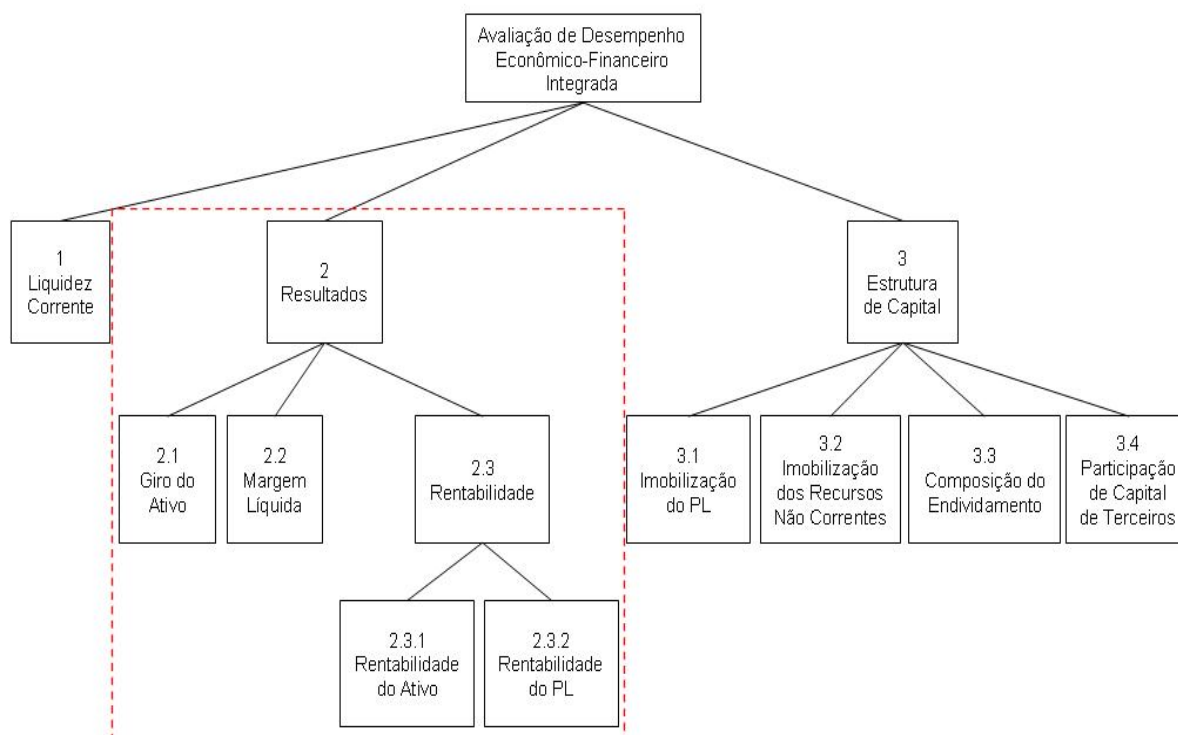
Avaliação de Desempenho Econômico-Financeiro Integrada

1
Liquidez Corrente

2
Resultados

3
Estrutura de Capital

2.1
Giro do Ativo

2.2
Margem Líquida

2.3
Rentabilidade

2.3.1
Rentabilidade do Ativo

2.3.2
Rentabilidade do PL

3.1
Imobilização do PL

3.2
Imobilização dos Recursos Não Correntes

3.3
Composição do Endividamento

3.4
Participação de Capital de Terceiros